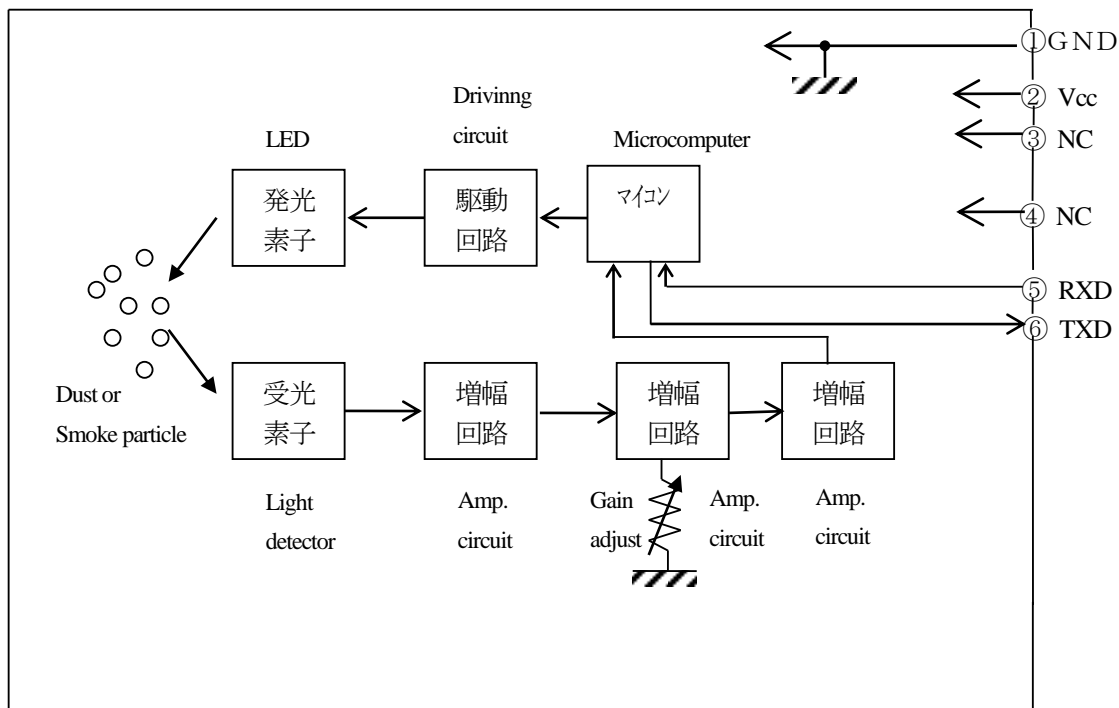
①GND
② Vcc
③ NC
④ NC
⑤ RXD
⑥ TXD

Drivinng circuit

LED

Microcomputer

発光素子

駆動回路

マイコン

Dust or Smoke particle

受光素子

増幅回路

増幅回路

増幅回路

Light detector

Amp. circuit

Gain adjust

Amp. circuit

Amp. circuit